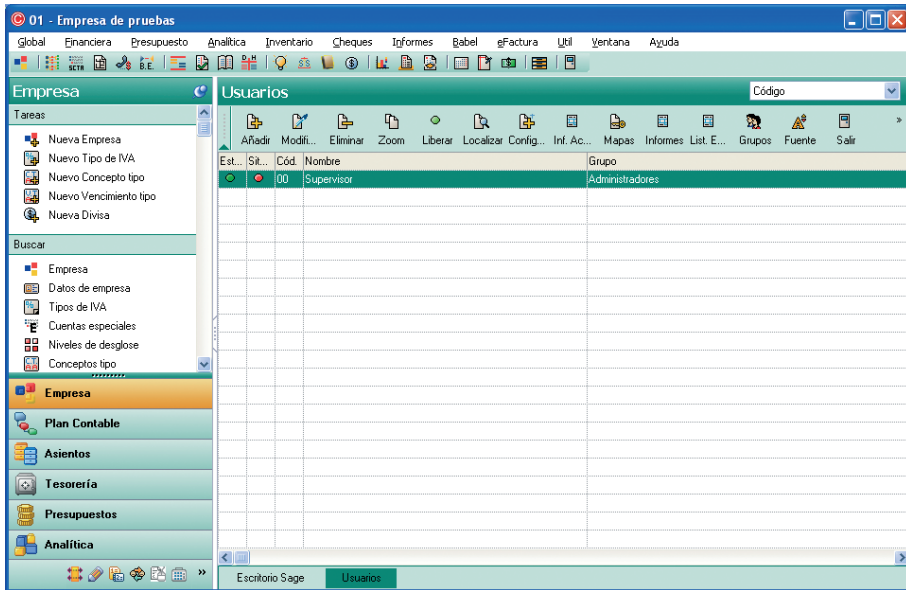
01 - Empresa de pruebas

Global Financiera Presupuesto Analítica Inventario Cheques Informes Babel eFactura Util Ventana Ayuda

SCTR B.E

Empresa

Tareas

Nueva Empresa
Nuevo Tipo de IVA
Nuevo Concepto tipo
Nuevo Vencimiento tipo
Nueva Divisa

Buscar

Empresa
Datos de empresa
Tipos de IVA
Cuentas especiales
Niveles de desglose
Conceptos tipo

Empresa
Plan Contable
Asientos
Tesorería
Presupuestos
Analítica

Usuarios

Código

Añadir Modifi... Eliminar Zoom Liberar Localizar Config... Inf. Ac... Mapas Informes List. E... Grupos Fuente Salir

| Est... | Sit... | Cód. | Nombre | Grupo |
|---|---|---|---|---|
| | | 00 | Supervisor | Administradores |

Escritorio Sage | Usuarios